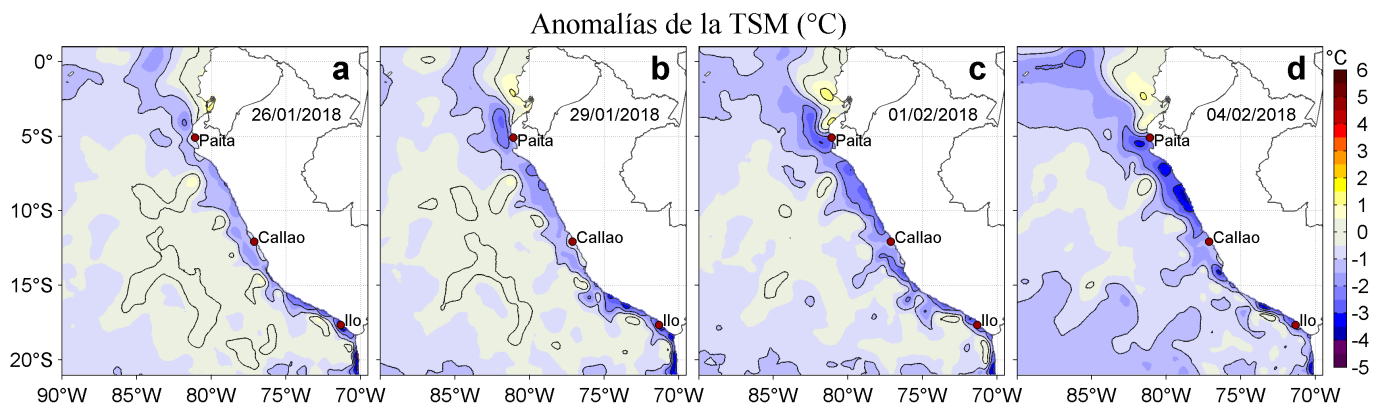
Anomalías de la TSM (°C)

a
26/01/2018
Paita
Callao
Ilo

b
29/01/2018
Paita
Callao
Ilo

c
01/02/2018
Paita
Callao
Ilo

d
04/02/2018
Paita
Callao
Ilo

0°
5°S
10°S
15°S
20°S

90°W 85°W 80°W 75°W 70°W
85°W 80°W 75°W 70°W
85°W 80°W 75°W 70°W
85°W 80°W 75°W 70°W

°C
6
5
4
3
2
1
0
-1
-2
-3
-4
-5